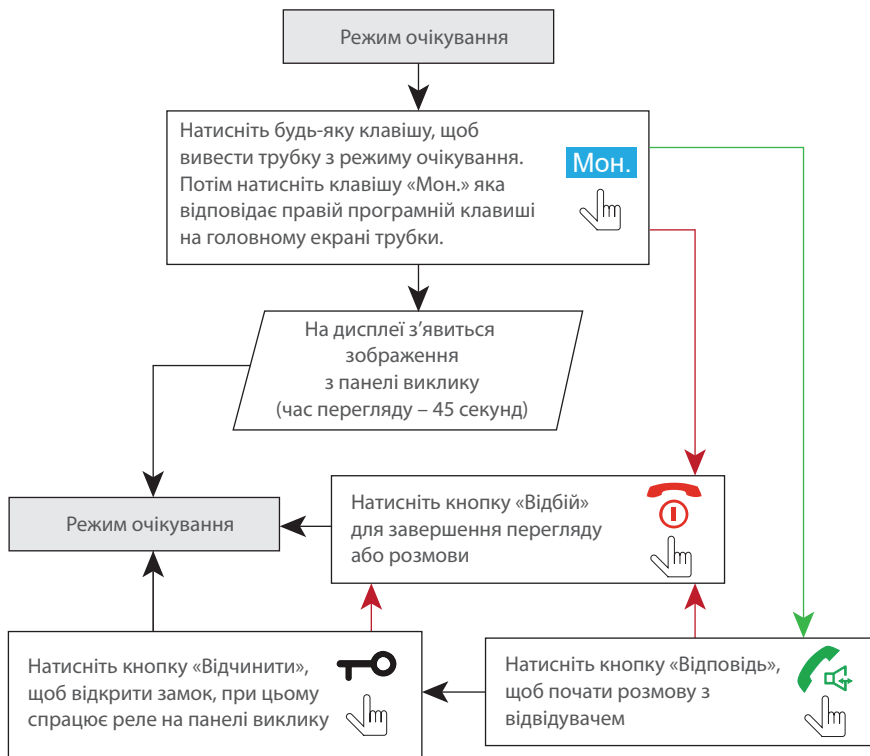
Режим очікування

Натисніть будь-яку клавішу, щоб вивести трубку з режиму очікування. Потім натисніть клавішу «Мон.» яка відповідає правій програмній клавіші на головному екрані трубки.

Мон.

На дисплеї з'явиться зображення з панелі виклику (час перегляду – 45 секунд)

Режим очікування

Натисніть кнопку «Відбій» для завершення перегляду або розмови

Натисніть кнопку «Відчинити», щоб відкрити замок, при цьому спрацює реле на панелі виклику

Натисніть кнопку «Відповідь», щоб почати розмову з відвідувачем